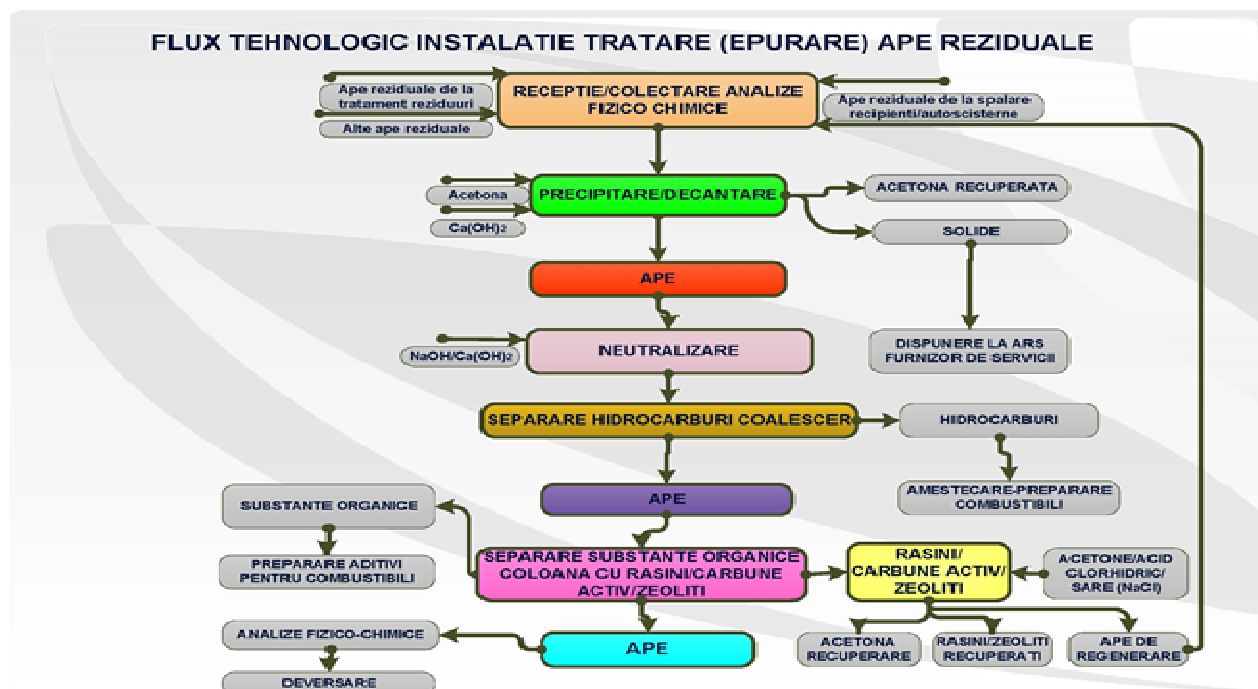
FLUX TEHNOLOGIC INSTALATIE TRATARE (EPURARE) APE REZIDUALE

Ape reziduale de la tratament reziduuri

Alte ape reziduale

RECEPTIE/COLECTARE ANALIZE FIZICO CHIMICE

Ape reziduale de la spalare recipienti/autocisterne

Acetona

$Ca(OH)_2$

PRECIPITARE/DECANTARE

ACETONA RECUPERATA

SOLIDE

APE

DISPUNERE LA ARS FURNIZOR DE SERVICII

$NaOH/Ca(OH)_2$

NEUTRALIZARE

SEPARARE HIDROCARBURI COALESCER

HIDROCARBURI

APE

AMESTECARE-PREPARARE COMBUSTIBILI

SUBSTANTE ORGANICE

PREPARARE ADITIVI PENTRU COMBUSTIBILI

SEPARARE SUBSTANTE ORGANICE COLOANA CU RASINI/CARBUNE ACTIV/ZEOLITI

RASINI/ CARBUNE ACTIV/ ZEOLITI

ACETONE/ACID CLORHIDRIC/ SARE (NaCl)

ANALIZE FIZICO-CHIMICE

APE

ACETONA RECUPERARE

RASINI/ZEOLITI RECUPERATI

APE DE REGENERARE

DEVERSARE